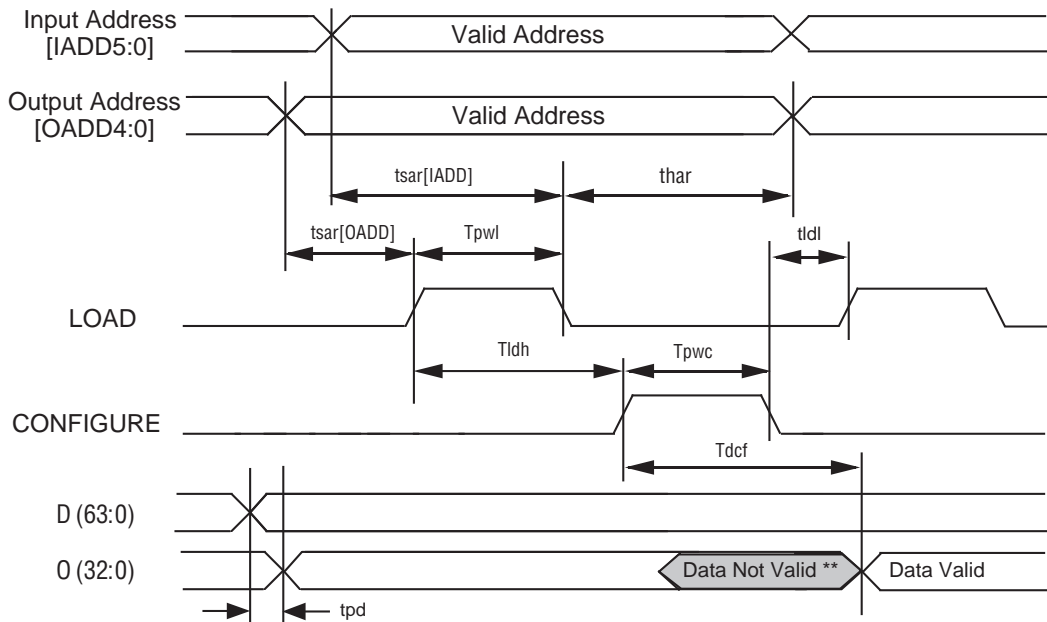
Input Address [IADD5:0]

Valid Address

Output Address [OADD4:0]

Valid Address

tsar[IADD]

thar

tsar[OADD]

Tpwl

tldl

LOAD

Tldh

Tpwc

CONFIGURE

Tdcf

D (63:0)

O (32:0)

Data Not Valid **

Data Valid

tpd